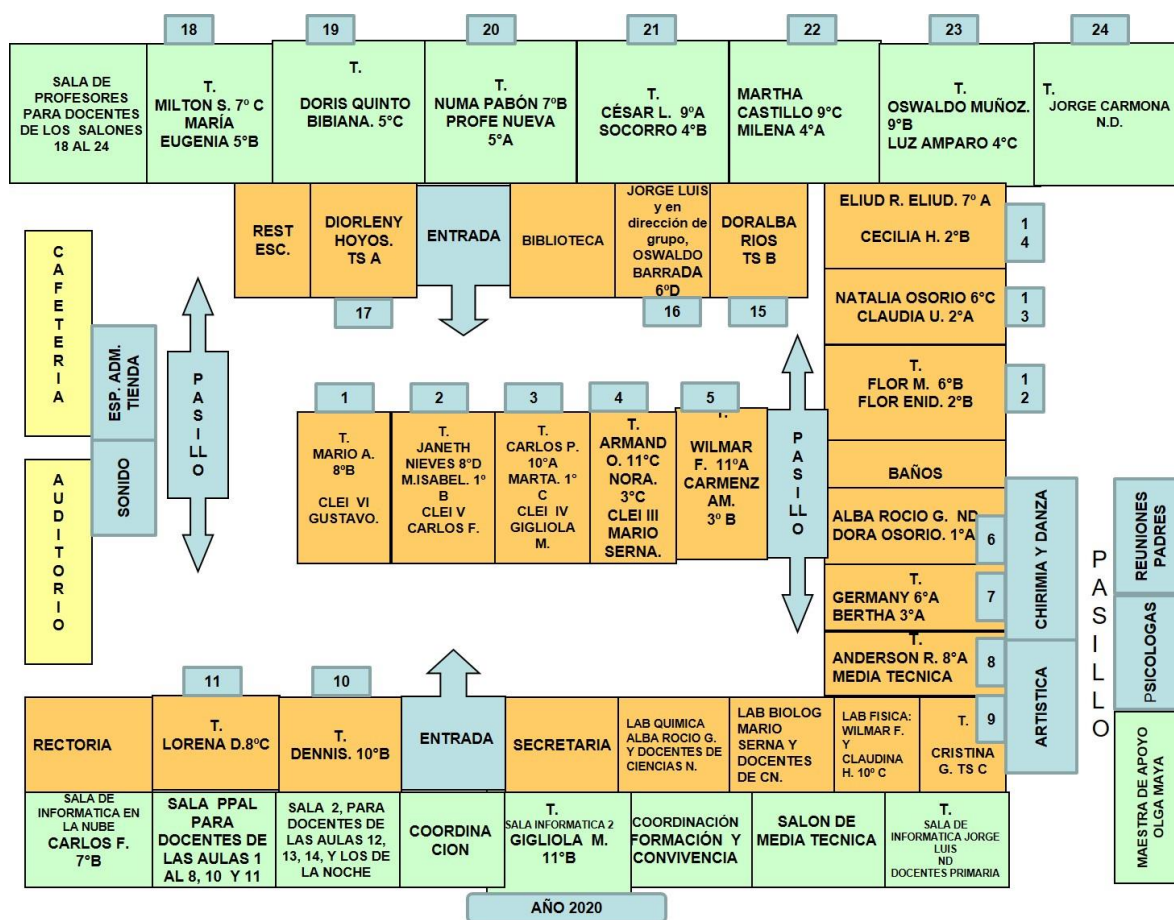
18
19
20
21
22
23
24

SALA DE PROFESORES PARA DOCENTES DE LOS SALONES 18 AL 24

T. MILTON S. 7º C MARÍA EUGENIA 5°B

T. DORIS QUINTO BIBIANA. 5°C

T. NUMA PABÓN 7ºB PROFE NUEVA 5°A

T. CÉSAR L. 9°A SOCORRO 4°B

MARTHA CASTILLO 9°C MILENA 4°A

T. OSWALDO MUÑOZ. 9°B LUZ AMPARO 4°C

T. JORGE CARMONA N.D.

REST ESC.

DIORLENY HOYOS. TS A

ENTRADA

BIBLIOTECA

JORGE LUIS y en dirección de grupo, OSWALDO BARRADA 6ºD

DORALBA RIOS TS B

17
16
15

ELIUD R. ELIUD. 7° A
CECILIA H. 2°B
14

NATALIA OSORIO 6°C CLAUDIA U. 2°A
13

T. FLOR M. 6°B FLOR ENID. 2°B
12

BAÑOS

CAFETERIA

ESP. ADM. TIENDA

SONIDO

AUDITORIO

PASILLO

1
2
3
4
5

T. MARIO A. 8ºB CLEI VI GUSTAVO.

T. JANETH NIEVES 8°D M.ISABEL. 1° B CLEI V CARLOS F.

T. CARLOS P. 10°A MARTA. 1° C CLEI IV GIGLIOLA M.

T. ARMANDO. 11°C NORA. 3°C CLEI III MARIO SERNA.

T. WILMAR F. 11ºA CARMENZAM. 3º B

PASILLO

ALBA ROCIO G. ND DORA OSORIO. 1°A
6

T. GERMANY 6°A BERTHA 3°A
7

T. ANDERSON R. 8°A MEDIA TECNICA
8

T. CRISTINA G. TS C
9

CHIRIMIA Y DANZA

ARTISTICA

PASILLO

REUNIONES PADRES

PSICOLOGAS

MAESTRA DE APOYO OLGA MAYA

11
10

RECTORIA

T. LORENA D.8ºC

T. DENNIS. 10°B

ENTRADA

SECRETARIA

LAB QUIMICA ALBA ROCIO G. Y DOCENTES DE CIENCIAS N.

LAB BIOLOG MARIO SERNA Y DOCENTES DE CN.

LAB FISICA: WILMAR F. Y CLAUDINA H. 10º C

SALA DE INFORMATICA EN LA NUBE CARLOS F. 7°B

SALA PPAL PARA DOCENTES DE LAS AULAS 1 AL 8, 10 Y 11

SALA 2, PARA DOCENTES DE LAS AULAS 12, 13, 14, Y LOS DE LA NOCHE

COORDINACION

T. SALA INFORMATICA 2 GIGLIOLA M. 11°B

COORDINACIÓN FORMACIÓN Y CONVIVENCIA

SALON DE MEDIA TECNICA

T. SALA DE INFORMATICA JORGE LUIS ND DOCENTES PRIMARIA

AÑO 2020